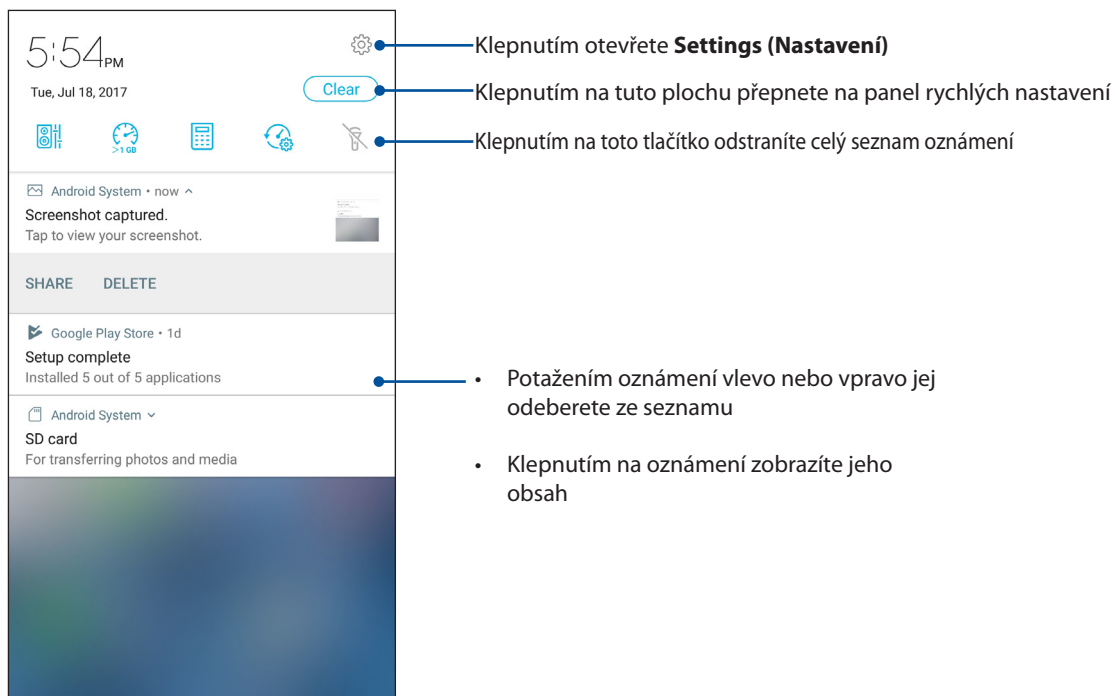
5:54PM

Tue, Jul 18, 2017

Clear

>1 GB

Android System • now ^

Screenshot captured.
Tap to view your screenshot.

SHARE DELETE

Google Play Store • 1d

Setup complete
Installed 5 out of 5 applications

Android System ˅

SD card
For transferring photos and media

Klepnutím otevřete **Settings (Nastavení)**

Klepnutím na tuto plochu přepnete na panel rychlých nastavení

Klepnutím na toto tlačítko odstraníte celý seznam oznámení

• Potažením oznámení vlevo nebo vpravo jej odeberete ze seznamu

• Klepnutím na oznámení zobrazíte jeho obsah